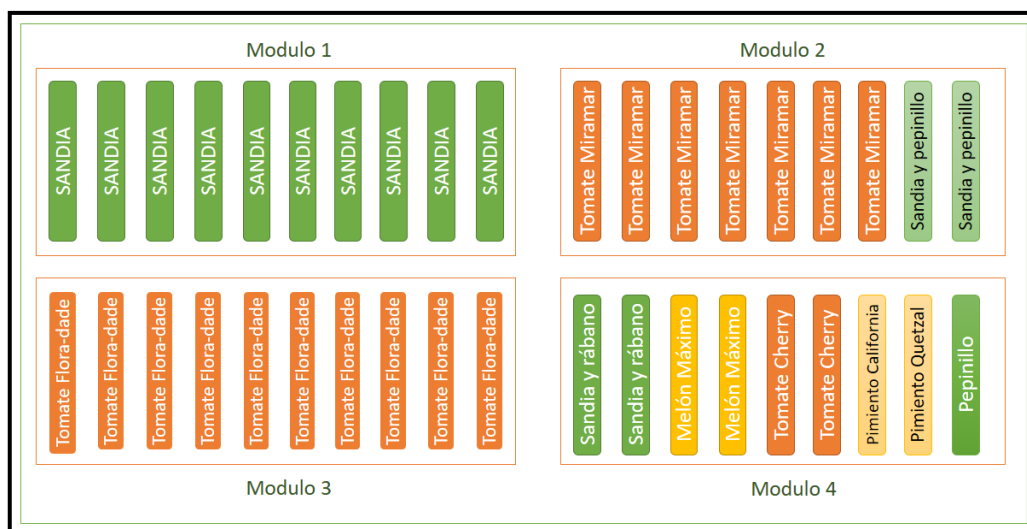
Modulo 1

SANDIA SANDIA SANDIA SANDIA SANDIA SANDIA SANDIA SANDIA SANDIA SANDIA

Modulo 2

Tomate Miramar Tomate Miramar Tomate Miramar Tomate Miramar Tomate Miramar Tomate Miramar Tomate Miramar Sandia y pepinillo Sandia y pepinillo

Tomate Flora-dade Tomate Flora-dade Tomate Flora-dade Tomate Flora-dade Tomate Flora-dade Tomate Flora-dade Tomate Flora-dade Tomate Flora-dade Tomate Flora-dade Tomate Flora-dade

Modulo 3

Sandia y rábano Sandia y rábano Melón Máximo Melón Máximo Tomate Cherry Tomate Cherry Pimiento California Pimiento Quetzal Pepinillo

Modulo 4